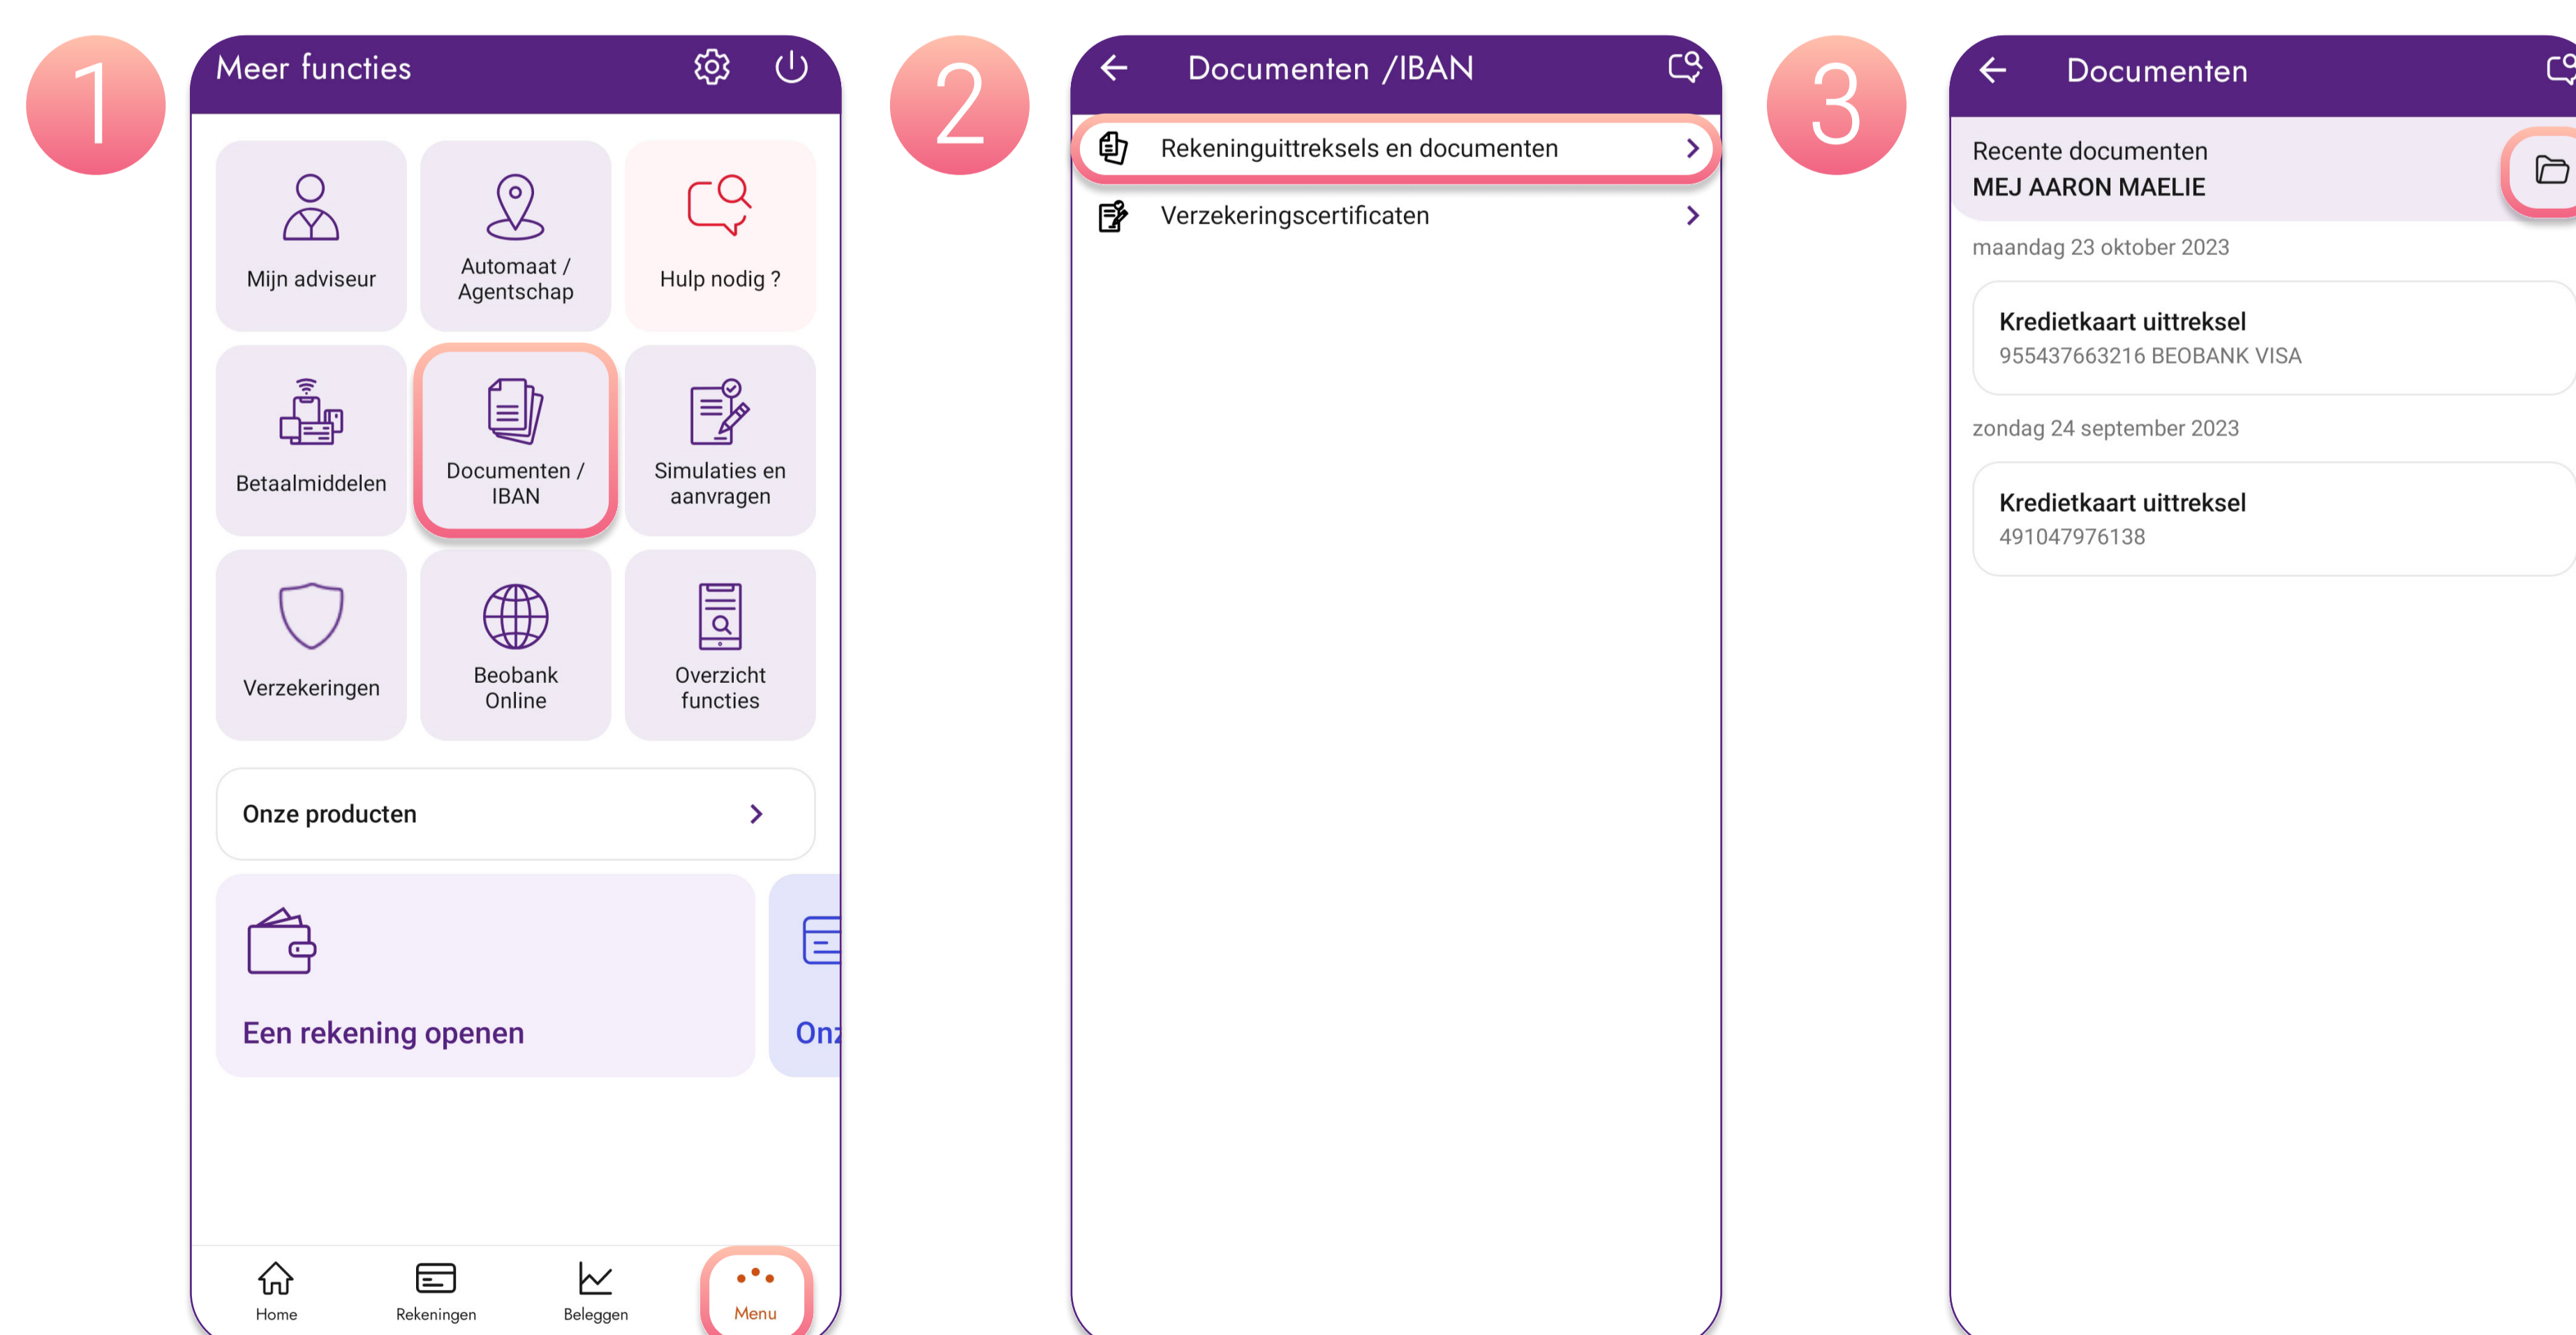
1

Meer functies

Mijn adviseur

Automaat / Agentschap

Hulp nodig ?

Betaalmiddelen

Documenten / IBAN

Simulaties en aanvragen

Verzekeringen

Beobank Online

Overzicht functies

Onze producten

Een rekening openen

Onz

Home

Rekeningen

Beleggen

Menu

2

Documenten /IBAN

Rekeninguittreksels en documenten

Verzekeringscertificaten

3

Documenten

Recente documenten
MEJ AARON MAELIE

maandag 23 oktober 2023

Kredietkaart uittreksel
955437663216 BEOBANK VISA

zondag 24 september 2023

Kredietkaart uittreksel
491047976138